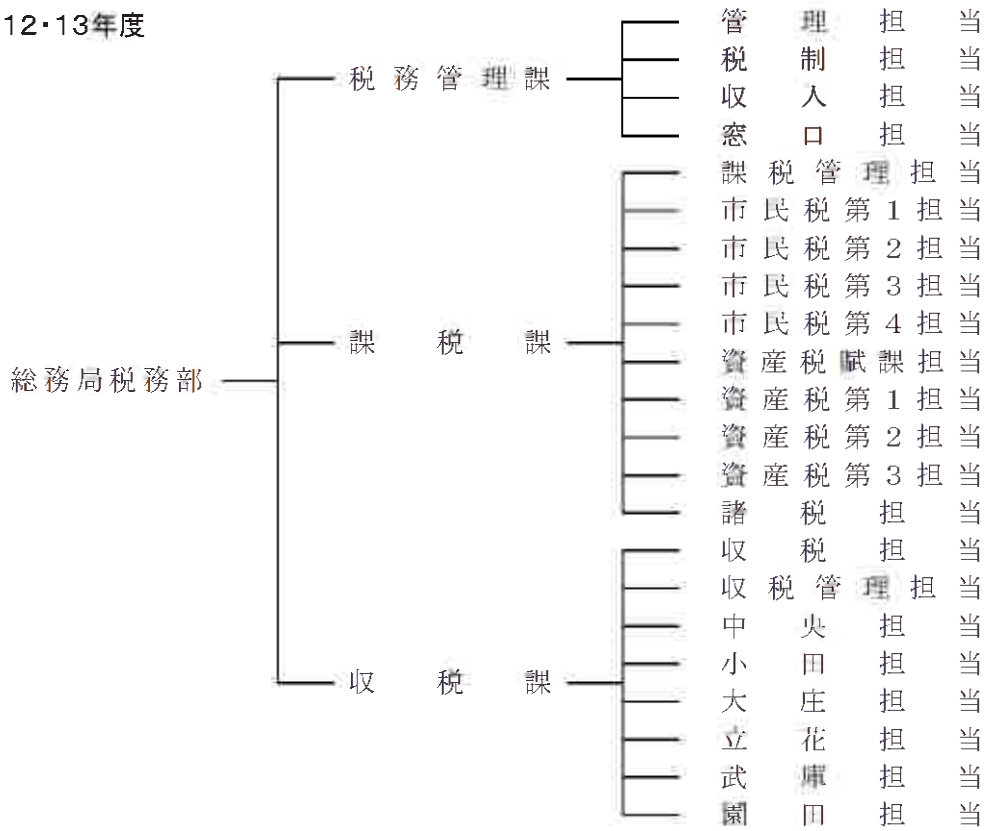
12・13年度

総務局税務部

税務管理課
管理担当
税制担当
収入担当
窓口担当

課税課
課税管理担当
市民税第1担当
市民税第2担当
市民税第3担当
市民税第4担当
資産税賦課担当
資産税第1担当
資産税第2担当
資産税第3担当
諸税担当

収税課
収税担当
収税管理担当
中央担当
小田担当
大庄担当
立花担当
武庫担当
園田担当